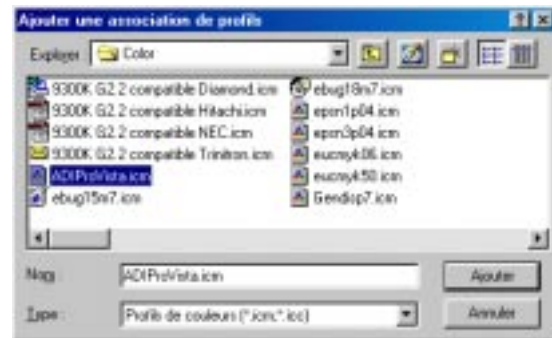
Ajouter une association de profils

Explorer Color

9300K G2.2 compatible Diamond.icm
9300K G2.2 compatible Hitachi.icm
9300K G2.2 compatible NEC.icm
9300K G2.2 compatible Trinitron.icm
ADIProVista.icm
ebug15m7.icm
ebug18m7.icm
epsn1p04.icm
epsn3p04.icm
eucmyk06.icm
eucmyk50.icm
Gendisp7.icm

Nom : ADIProVista.icm
Ajouter

Type : Profils de couleurs (*.icm;*.icc)
Annuler